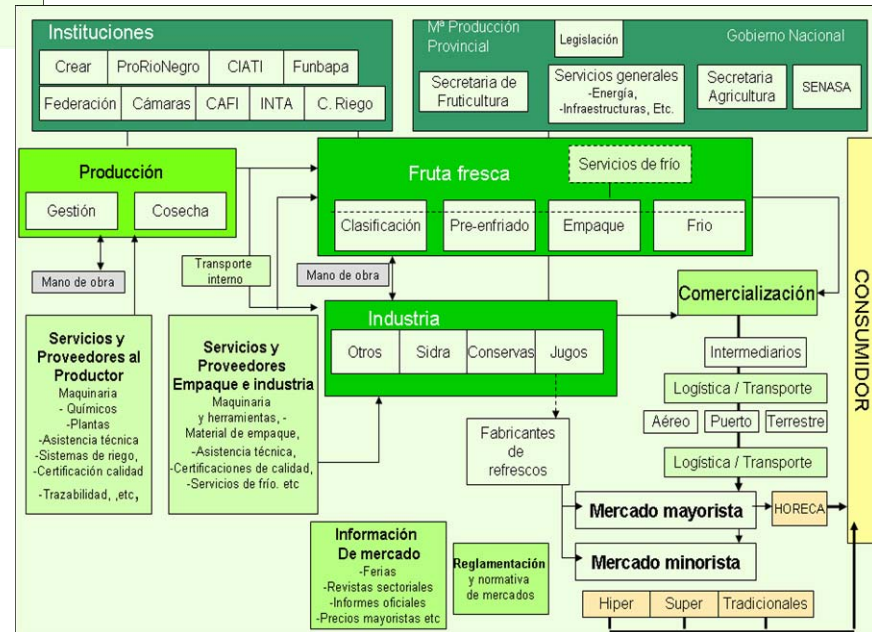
Instituciones

Crear
ProRioNegro
CIATI
Funbapa
Federación
Cámaras
CAFI
INTA
C. Riego

Mª Producción Provincial
Legislación
Gobierno Nacional

Secretaria de Fruticultura
Servicios generales -Energía, -Infraestructuras, Etc.
Secretaria Agricultura
SENASA

Producción
Gestión
Cosecha

Fruta fresca
Servicios de frío
Clasificación
Pre-enfriado
Empaque
Frio

CONSUMIDOR

Mano de obra
Transporte interno
Mano de obra

Comercialización

Industria
Otros
Sidra
Conservas
Jugos

Servicios y Proveedores al Productor
Maquinaria
- Químicos
-Plantas
-Asistencia técnica
-Sistemas de riego,
-Certificación calidad
-Trazabilidad, ,etc,

Servicios y Proveedores Empaque e industria
Maquinaria y herramientas, -Material de empaque,
-Asistencia técnica,
-Certificaciones de calidad,
-Servicios de frío. etc

Intermediarios
Logística / Transporte
Aéreo
Puerto
Terrestre
Logística / Transporte

Fabricantes de refrescos

Mercado mayorista
HORECA
Mercado minorista

Información De mercado
-Ferias
-Revistas sectoriales
-Informes oficiales
-Precios mayoristas etc

Reglamentación y normativa de mercados

Hiper
Super
Tradicionales